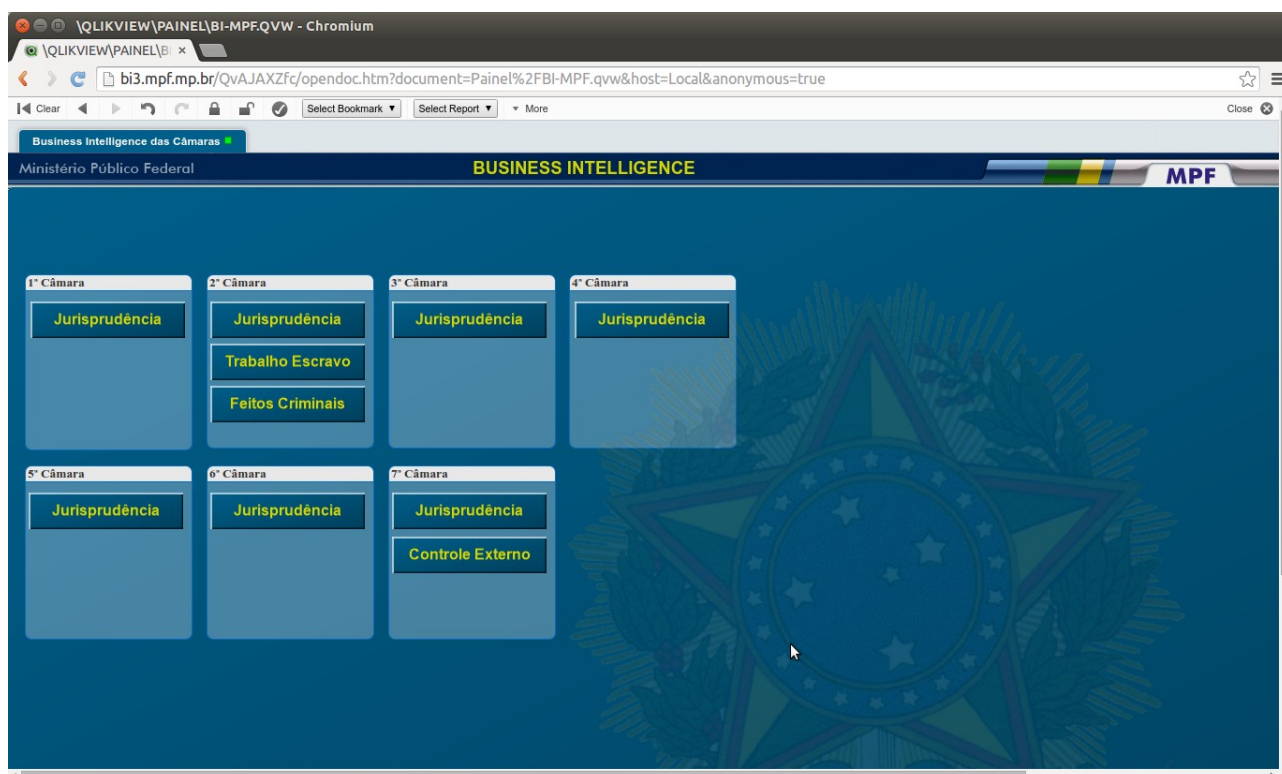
\QLIKVIEW\PAINEL\BI-MPF.QVW - Chromium

\QLIKVIEW\PAINEL\B ×

bi3.mpf.mp.br/QvAJAXZfc/opendoc.htm?document=Painel%2FBI-MPF.qvw&host=Local&anonymous=true

Clear Select Bookmark ▼ Select Report ▼ ▼ More Close

Business Intelligence das Câmaras

Ministério Público Federal

BUSINESS INTELLIGENCE

MPF

1ª Câmara
Jurisprudência

2ª Câmara
Jurisprudência
Trabalho Escravo
Feitos Criminais

3ª Câmara
Jurisprudência

4ª Câmara
Jurisprudência

5ª Câmara
Jurisprudência

6ª Câmara
Jurisprudência

7ª Câmara
Jurisprudência
Controle Externo